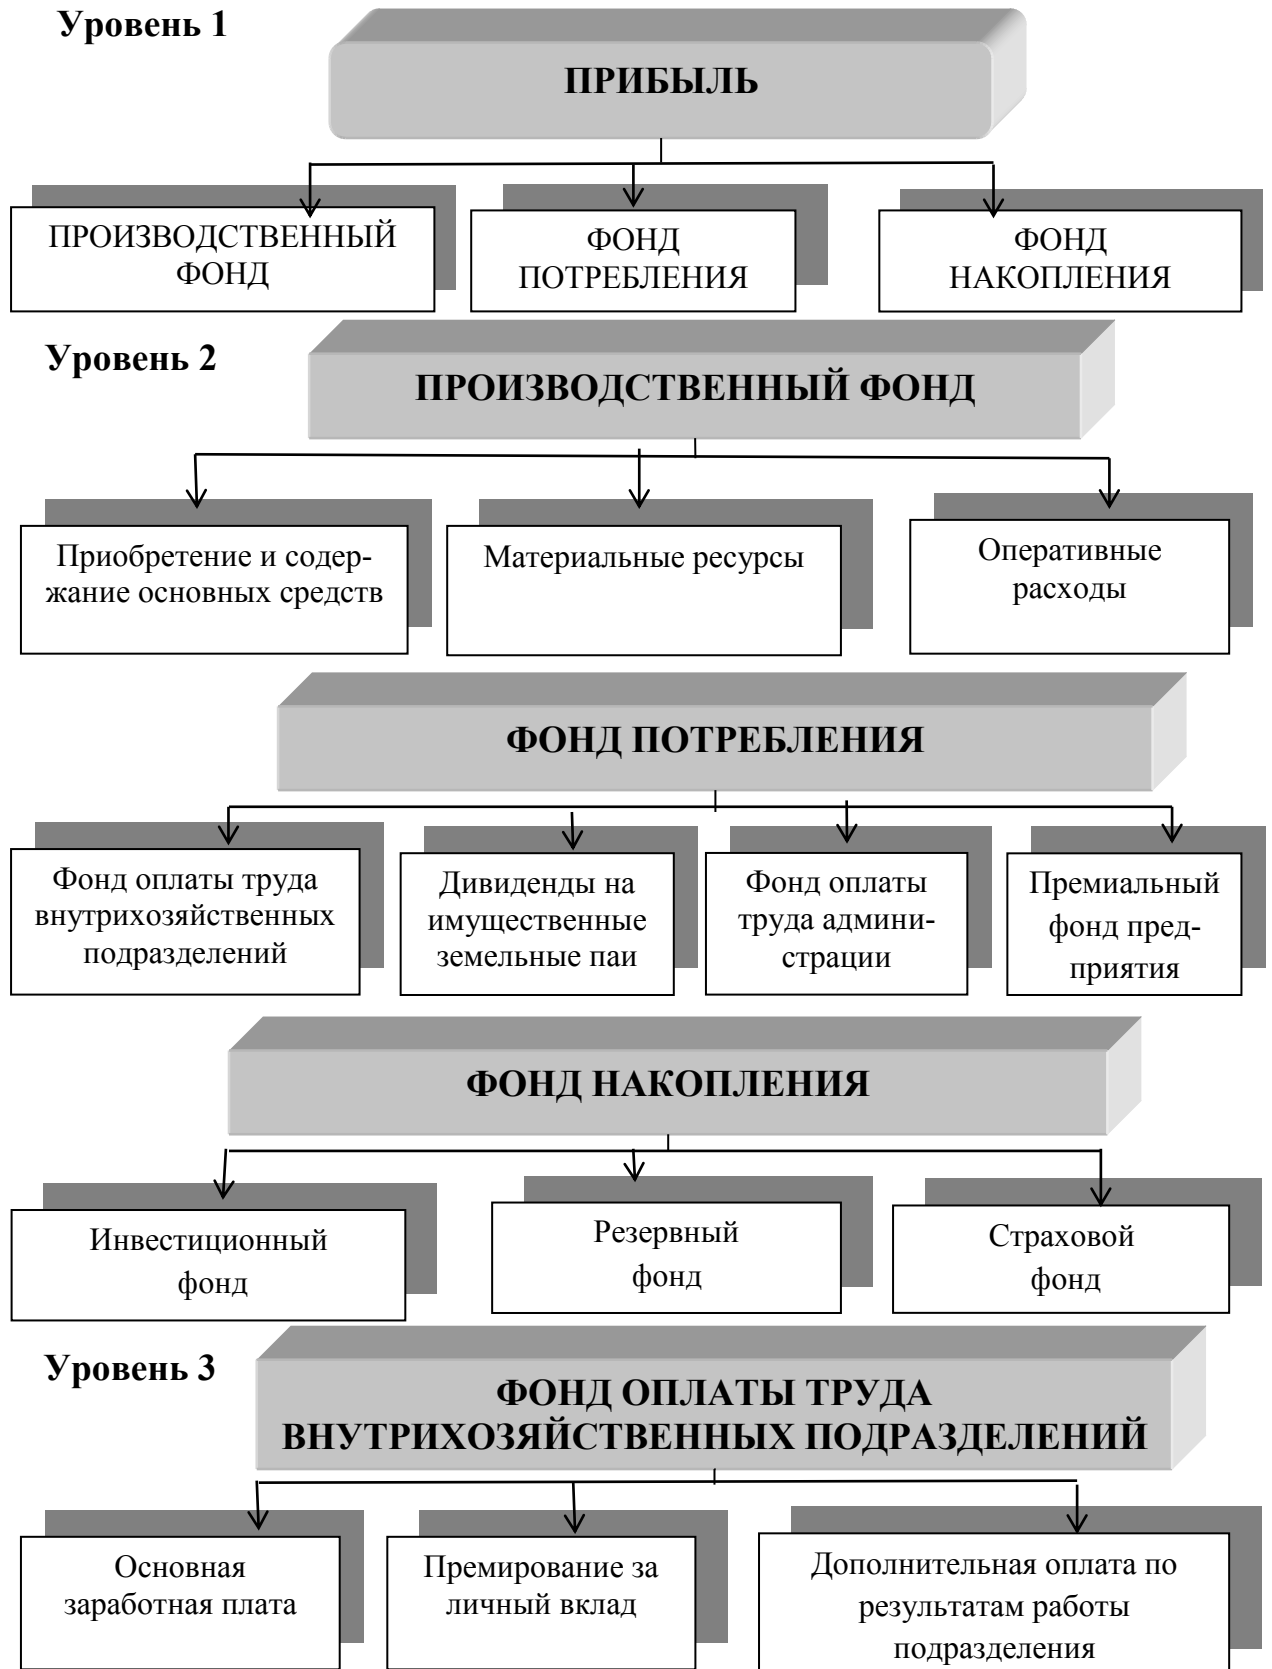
Уровень 1

ПРИБЫЛЬ

ПРОИЗВОДСТВЕННЫЙ ФОНД

ФОНД ПОТРЕБЛЕНИЯ

ФОНД НАКОПЛЕНИЯ

Уровень 2

ПРОИЗВОДСТВЕННЫЙ ФОНД

Приобретение и содержание основных средств

Материальные ресурсы

Оперативные расходы

ФОНД ПОТРЕБЛЕНИЯ

Фонд оплаты труда внутрихозяйственных подразделений

Дивиденды на имущественные земельные паи

Фонд оплаты труда администрации

Премиальный фонд предприятия

ФОНД НАКОПЛЕНИЯ

Инвестиционный фонд

Резервный фонд

Страховой фонд

Уровень 3

ФОНД ОПЛАТЫ ТРУДА ВНУТРИХОЗЯЙСТВЕННЫХ ПОДРАЗДЕЛЕНИЙ

Основная заработная плата

Премирование за личный вклад

Дополнительная оплата по результатам работы подразделения